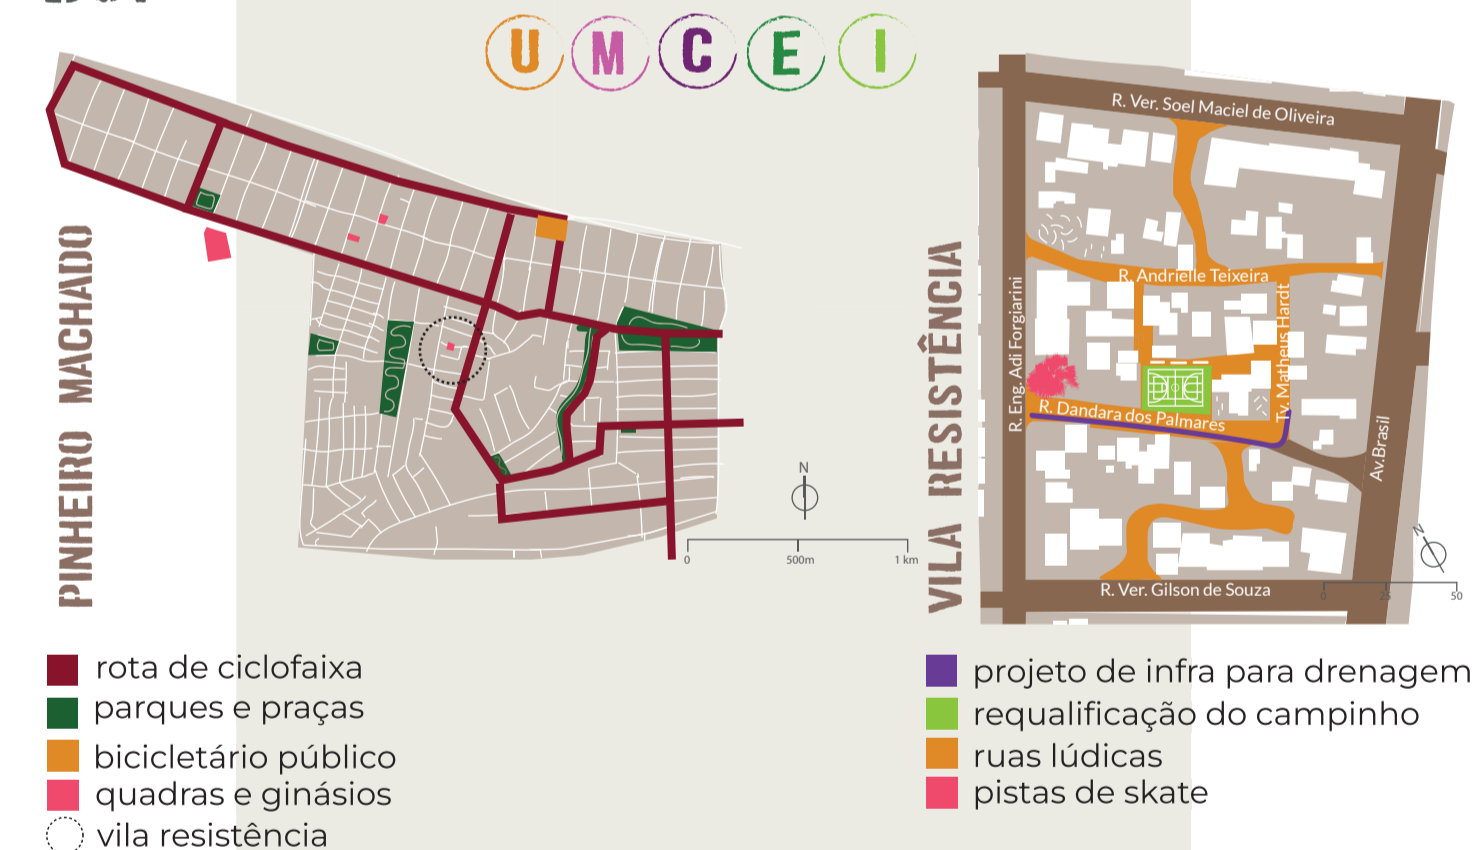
U M C E I

PINHEIRO MACHADO

N

0 500m 1 km

VILA RESISTÊNCIA

R. Ver. Soel Maciel de Oliveira

R. Andrielle Teixeira

R. Eng. Adi Forgiarini

Tv. Matheus Hardt

R. Dandara dos Palmares

Av. Brasil

R. Ver. Gilson de Souza

N

0 25 50

rota de ciclofaixa
parques e praças
bicicletário público
quadras e ginásios
vila resistência

projeto de infra para drenagem
requalificação do campinho
ruas lúdicas
pistas de skate